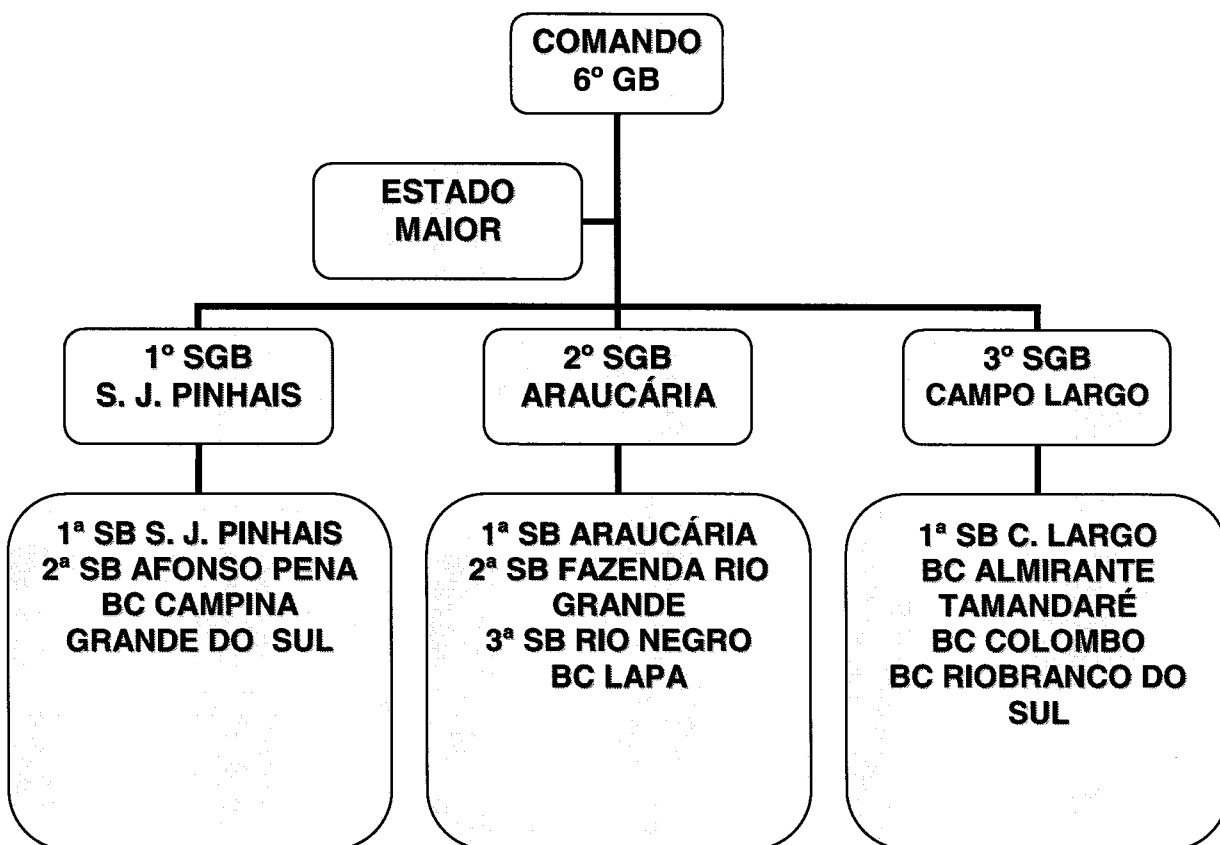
COMANDO
6º GB

ESTADO
MAIOR

1º SGB
S. J. PINHAIS

2º SGB
ARAUCÁRIA

3º SGB
CAMPO LARGO

1ª SB S. J. PINHAIS
2ª SB AFONSO PENA
BC CAMPINA GRANDE DO SUL

1ª SB ARAUCÁRIA
2ª SB FAZENDA RIO GRANDE
3ª SB RIO NEGRO
BC LAPA

1ª SB C. LARGO
BC ALMIRANTE TAMANDARÉ
BC COLOMBO
BC RIOBRANCO DO SUL